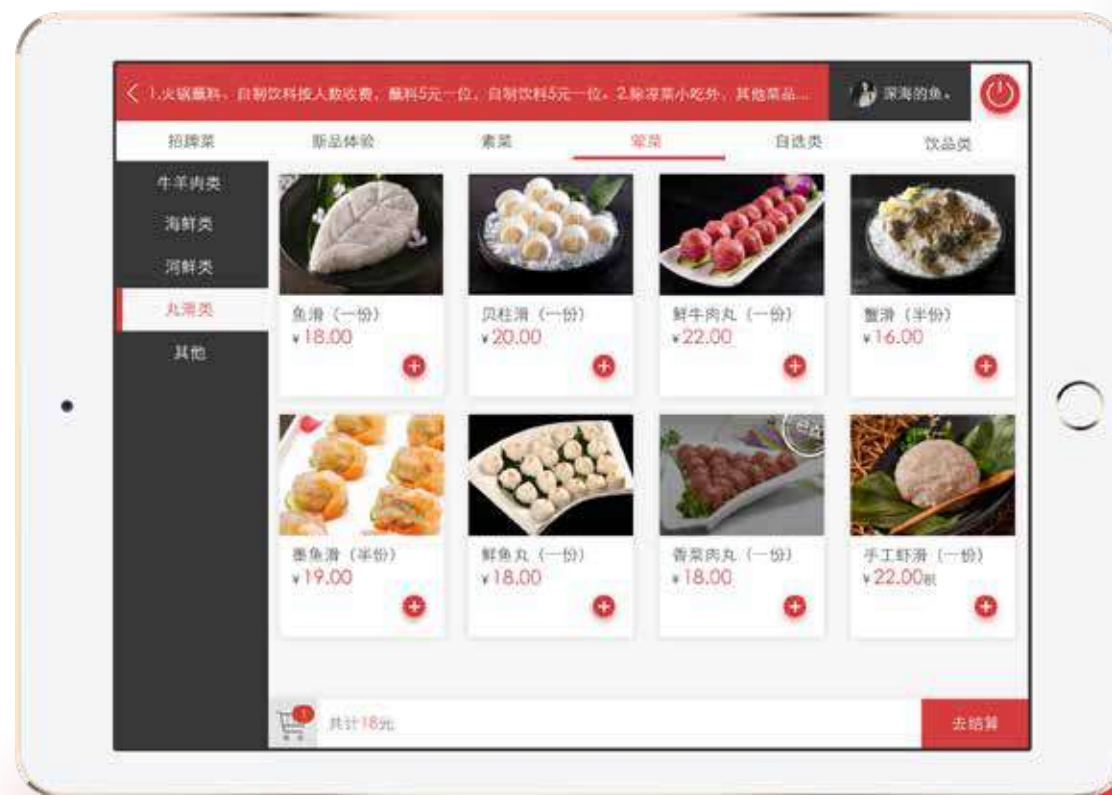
1.火锅蘸料、自制饮料按人数收费，蘸料5元一位，自制饮料5元一位。2.除凉菜小吃外，其他菜品...

深海的鱼。

招牌菜 | 新品体验 | 素菜 | 荤菜 | 自选类 | 饮品类

牛羊肉类
海鲜类
河鲜类
丸滑类
其他

鱼滑（一份）
¥18.00

贝柱滑（一份）
¥20.00

鲜牛肉丸（一份）
¥22.00

蟹滑（半份）
¥16.00

墨鱼滑（半份）
¥19.00

鲜鱼丸（一份）
¥18.00

香菜肉丸（一份）
¥18.00

手工虾滑（一份）
¥22.00

1

共计18元

去结算